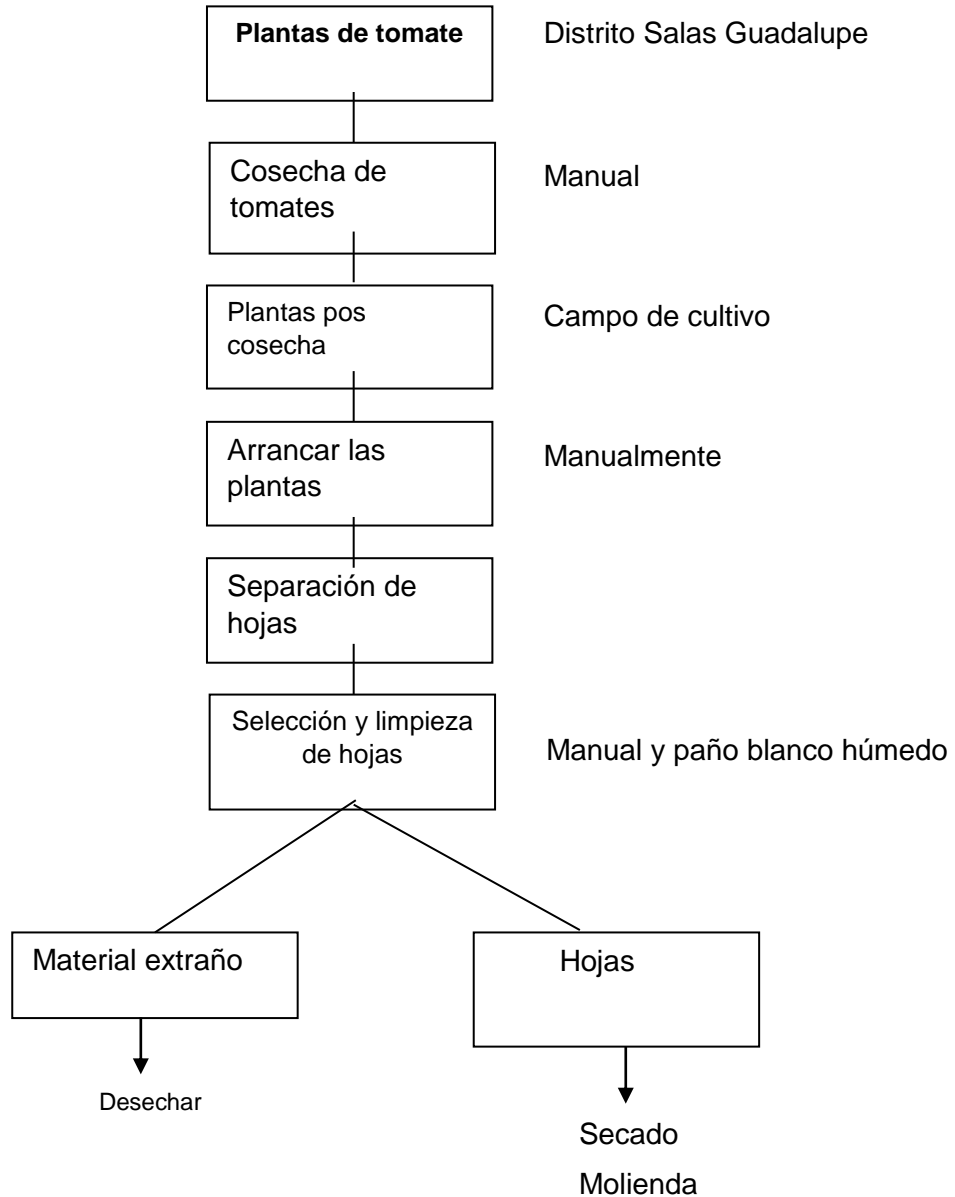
**Plantas de tomate**

Distrito Salas Guadalupe

Cosecha de tomates

Manual

Plantas pos cosecha

Campo de cultivo

Arrancar las plantas

Manualmente

Separación de hojas

Selección y limpieza de hojas

Manual y paño blanco húmedo

Material extraño

Hojas

Desechar

Secado

Molienda